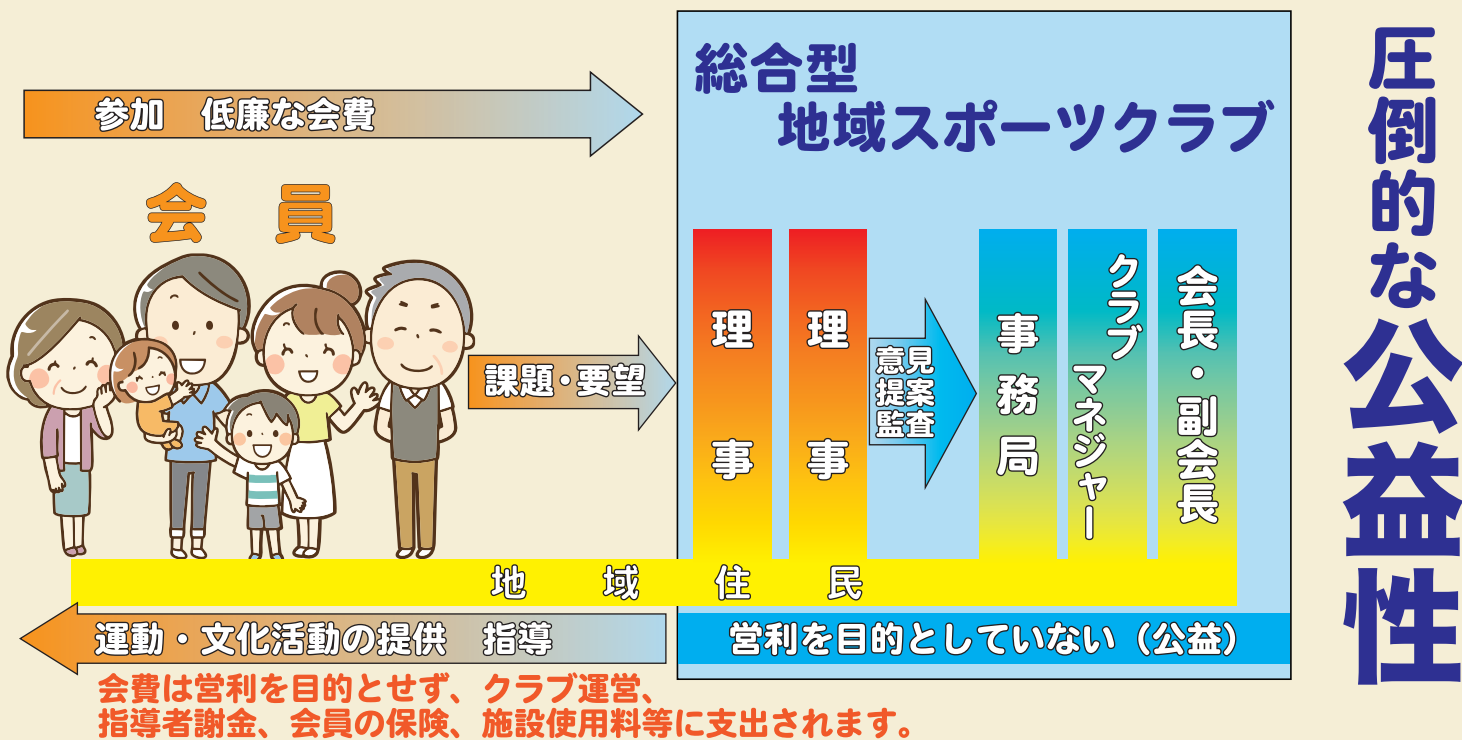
参加　低廉な会費

会員

総合型
地域スポーツクラブ

理事

理事

意見提案監査

事務局

クラブマネジャー

会長・副会長

圧倒的な公益性

課題・要望

地域住民

運動・文化活動の提供　指導

営利を目的としていない（公益）

会費は営利を目的とせず、クラブ運営、指導者謝金、会員の保険、施設使用料等に支出されます。